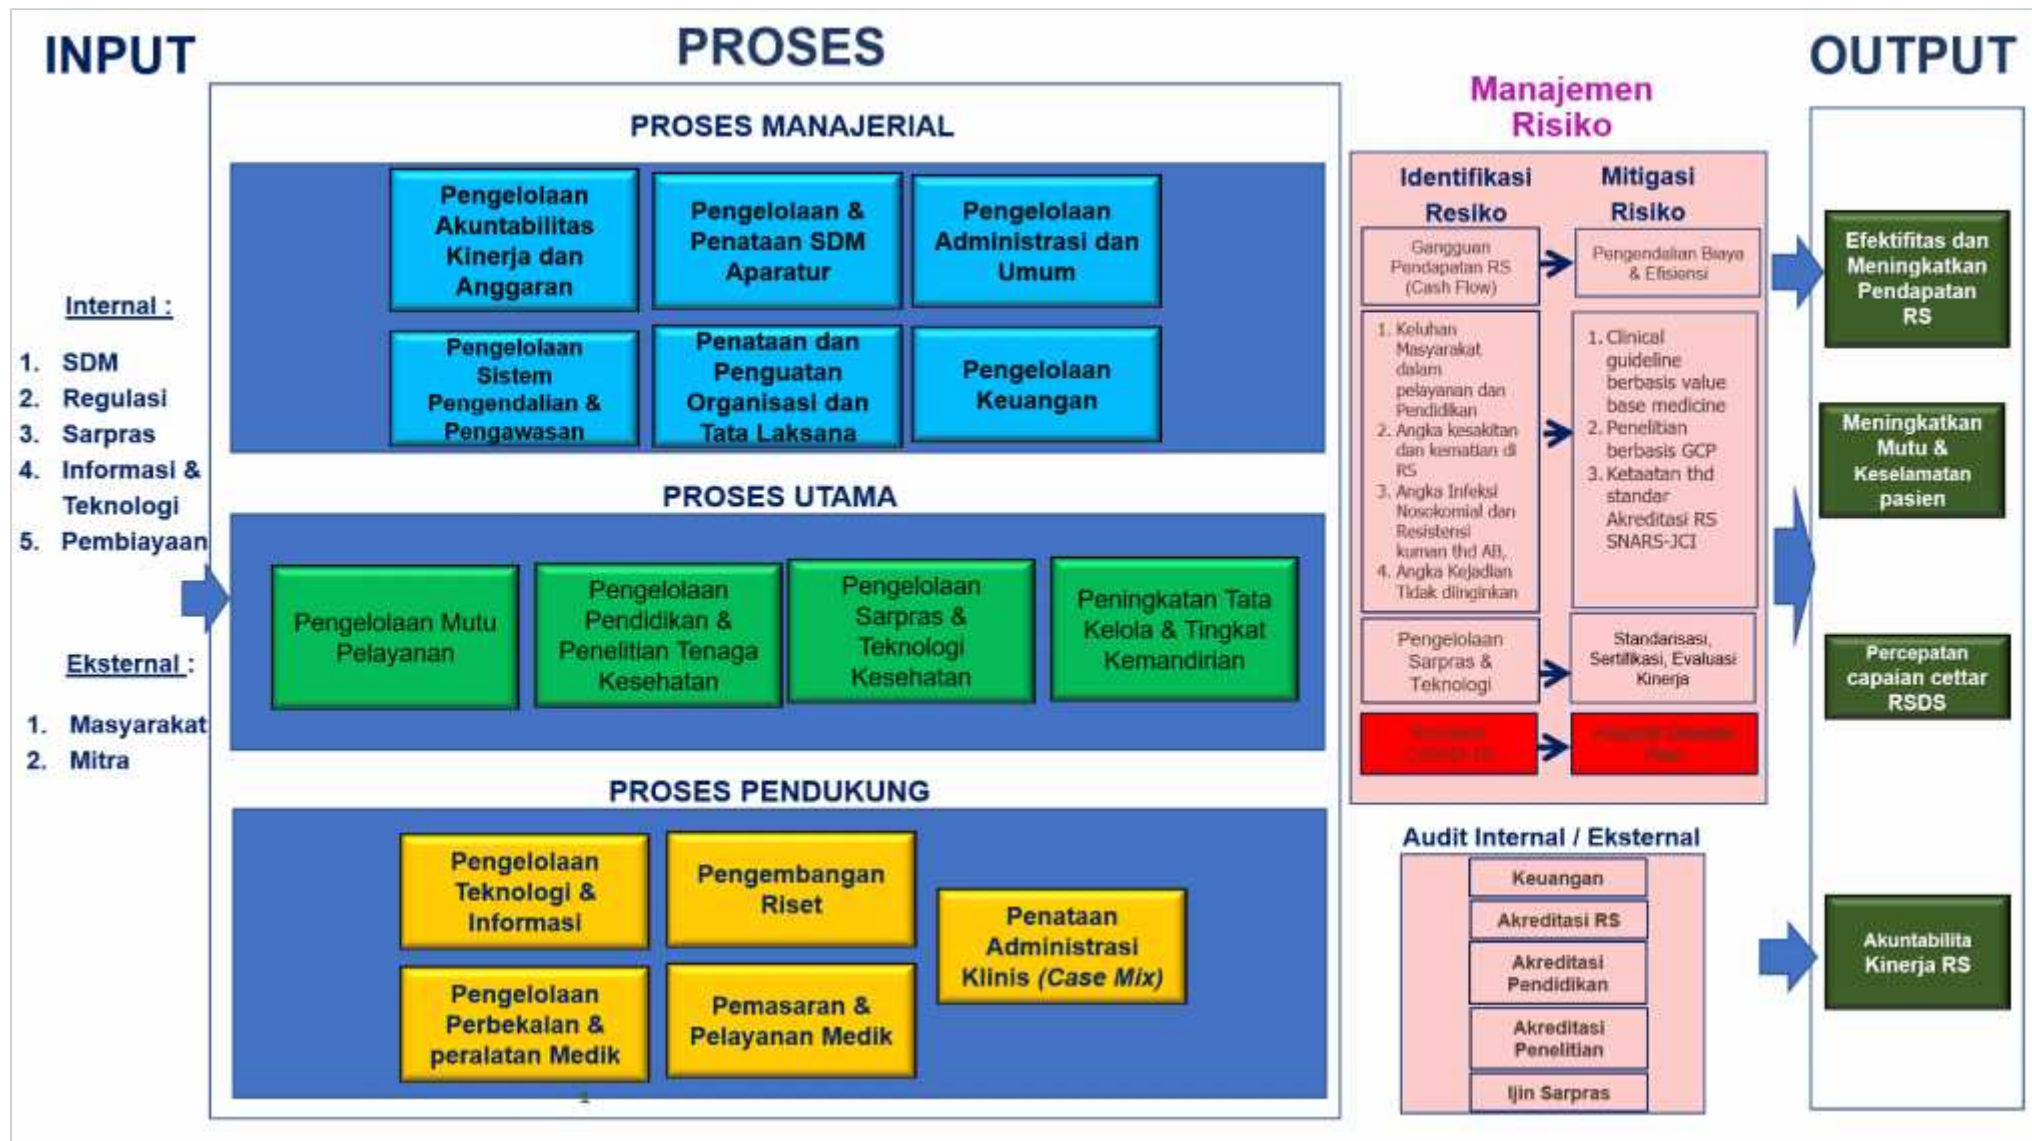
INPUT

Internal :

1. SDM
2. Regulasi
3. Sarpras
4. Informasi & Teknologi
5. Pembiayaan

Eksternal :

1. Masyarakat
2. Mitra

PROSES

PROSES MANAJERIAL

Pengelolaan Akuntabilitas Kinerja dan Anggaran

Pengelolaan & Penataan SDM Aparatur

Pengelolaan Administrasi dan Umum

Pengelolaan Sistem Pengendalian & Pengawasan

Penataan dan Penguatan Organisasi dan Tata Laksana

Pengelolaan Keuangan

PROSES UTAMA

Pengelolaan Mutu Pelayanan

Pengelolaan Pendidikan & Penelitian Tenaga Kesehatan

Pengelolaan Sarpras & Teknologi Kesehatan

Peningkatan Tata Kelola & Tingkat Kemandirian

PROSES PENDUKUNG

Pengelolaan Teknologi & Informasi

Pengembangan Riset

Penataan Administrasi Klinis *(Case Mix)*

Pengelolaan Perbekalan & peralatan Medik

Pemasaran & Pelayanan Medik

Manajemen Risiko

Identifikasi Resiko

Mitigasi Risiko

Gangguan Pendapatan RS (Cash Flow)

Pengendalian Biaya & Efisiensi

1. Keluhan Masyarakat dalam pelayanan dan Pendidikan
2. Angka kesakitan dan kematian di RS
3. Angka Infeksi Nosokomial dan Resistensi kuman thd AB,
4. Angka Kejadian Tidak diinginkan

1. Clinical guideline berbasis value base medicine
2. Penelitian berbasis GCP
3. Ketaatan thd standar Akreditasi RS SNARS-JCI

Pengelolaan Sarpras & Teknologi

Standarisasi, Sertifikasi, Evaluasi Kinerja

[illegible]

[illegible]

Audit Internal / Eksternal

Keuangan

Akreditasi RS

Akreditasi Pendidikan

Akreditasi Penelitian

Ijin Sarpras

OUTPUT

Efektifitas dan Meningkatkan Pendapatan RS

Meningkatkan Mutu & Keselamatan pasien

Percepatan capaian cettar RSDS

Akuntabilita Kinerja RS